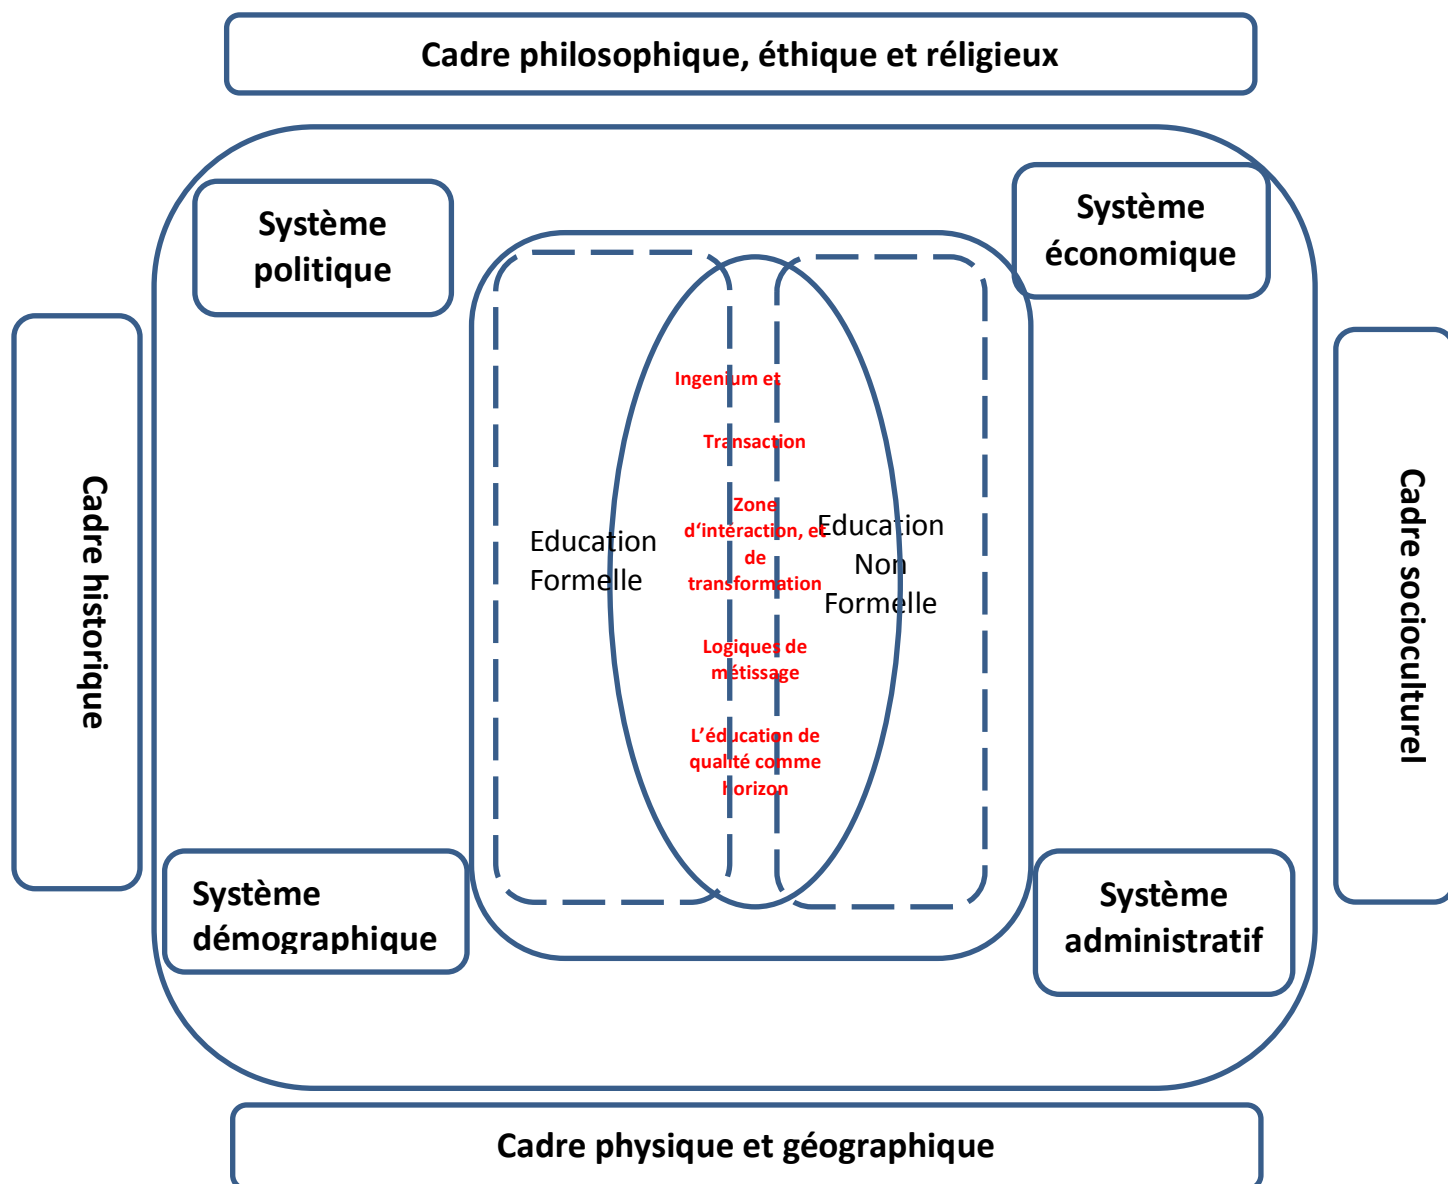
Cadre philosophique, éthique et réligieux

Système politique

Système économique

Cadre historique

Cadre socioculturel

Ingenium et

Transaction

Zone d'interaction, et de transformation

Education Formelle

Education Non Formelle

Logiques de métissage

L'éducation de qualité comme horizon

Système démographique

Système administratif

Cadre physique et géographique